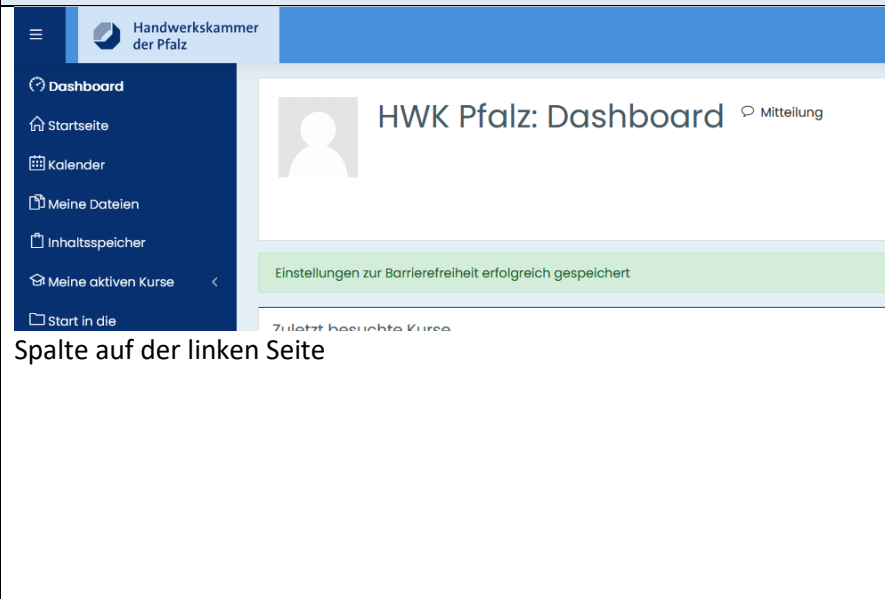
Handwerkskammer der Pfalz

Dashboard
Startseite
Kalender
Meine Dateien
Inhaltsspeicher
Meine aktiven Kurse
Start in die

HWK Pfalz: Dashboard

Mitteilung

Einstellungen zur Barrierefreiheit erfolgreich gespeichert

Zuletzt besuchte Kurse

Spalte auf der linken Seite